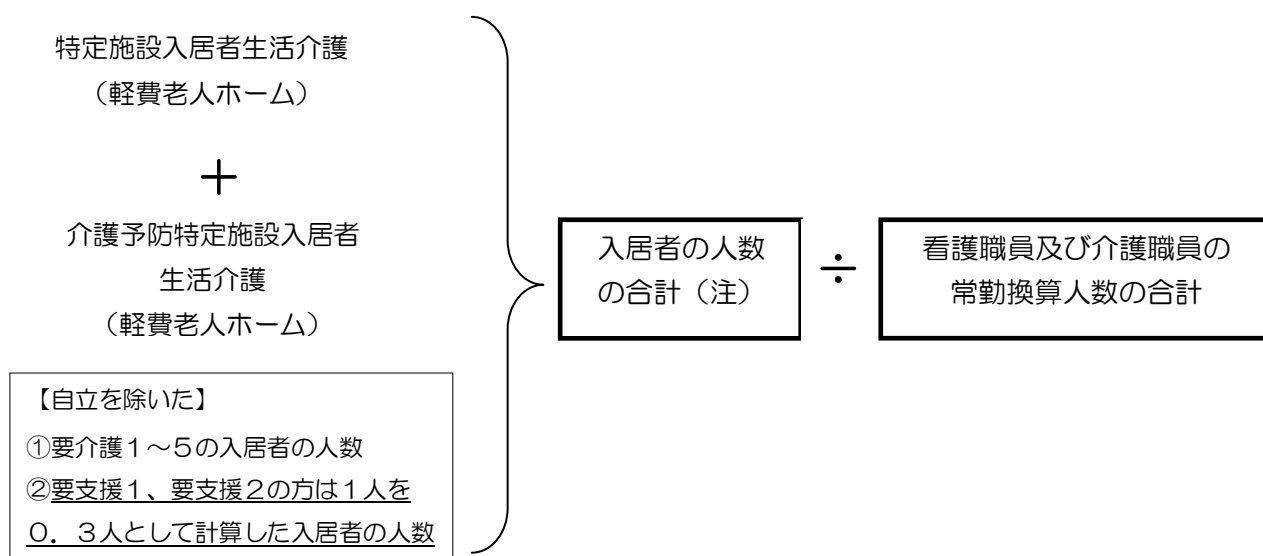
特定施設入居者生活介護
（軽費老人ホーム）

＋

介護予防特定施設入居者
生活介護
（軽費老人ホーム）

【自立を除いた】
①要介護１～５の入居者の人数
②要支援１、要支援２の方は１人を０．３人として計算した入居者の人数

入居者の人数の合計（注）

÷

看護職員及び介護職員の常勤換算人数の合計